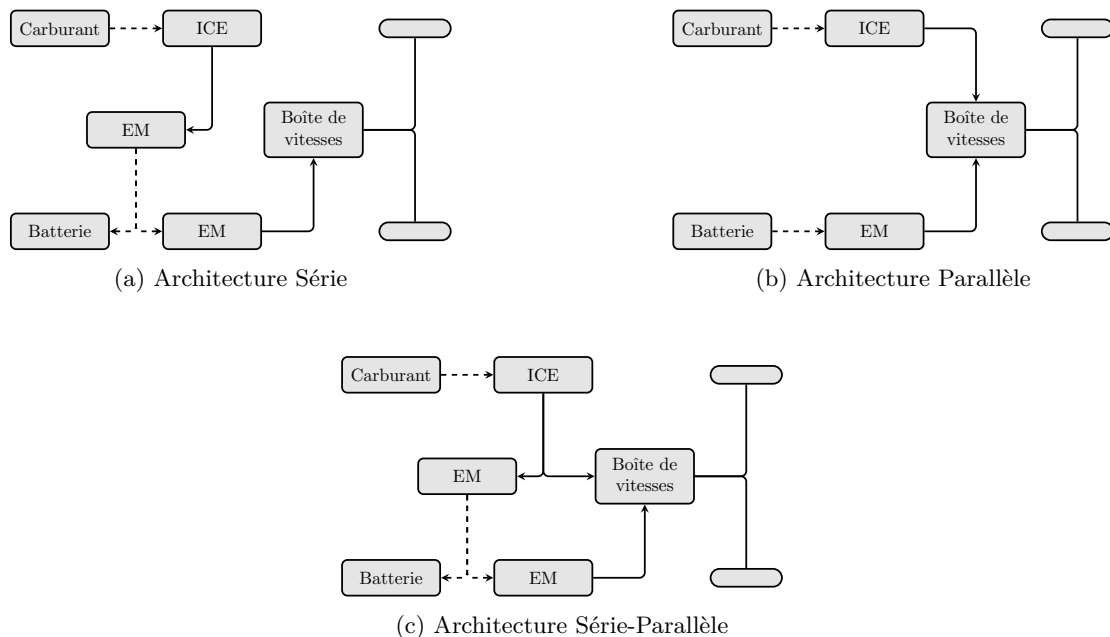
Carburant
ICE
EM
Boîte de vitesses
Batterie
EM

(a) Architecture Série

Carburant
ICE
Boîte de vitesses
Batterie
EM

(b) Architecture Parallèle

Carburant
ICE
EM
Boîte de vitesses
Batterie
EM

(c) Architecture Série-Parallèle